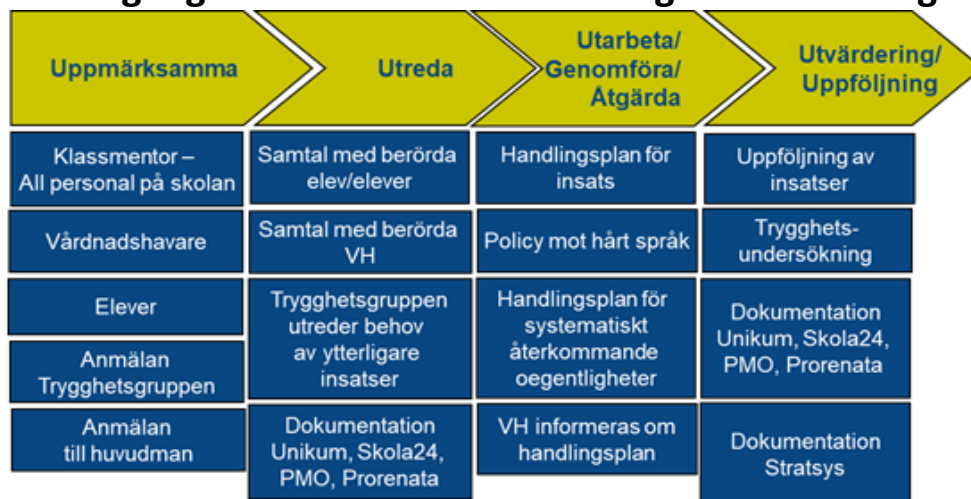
Uppmärksamma

Klassmentor – All personal på skolan

Vårdnadshavare

Elever

Anmälan Trygghetsgruppen

Anmälan till huvudman

Utreda

Samtal med berörda elev/elever

Samtal med berörda VH

Trygghetsgruppen utreder behov av ytterligare insatser

Dokumentation Unikum, Skola24, PMO, Prorenata

Utarbeta/ Genomföra/ Åtgärda

Handlingsplan för insats

Policy mot hårt språk

Handlingsplan för systematiskt återkommande oegentligheter

VH informeras om handlingsplan

Utvärdering/ Uppföljning

Uppföljning av insatser

Trygghets-undersökning

Dokumentation Unikum, Skola24, PMO, Prorenata

Dokumentation Stratsys